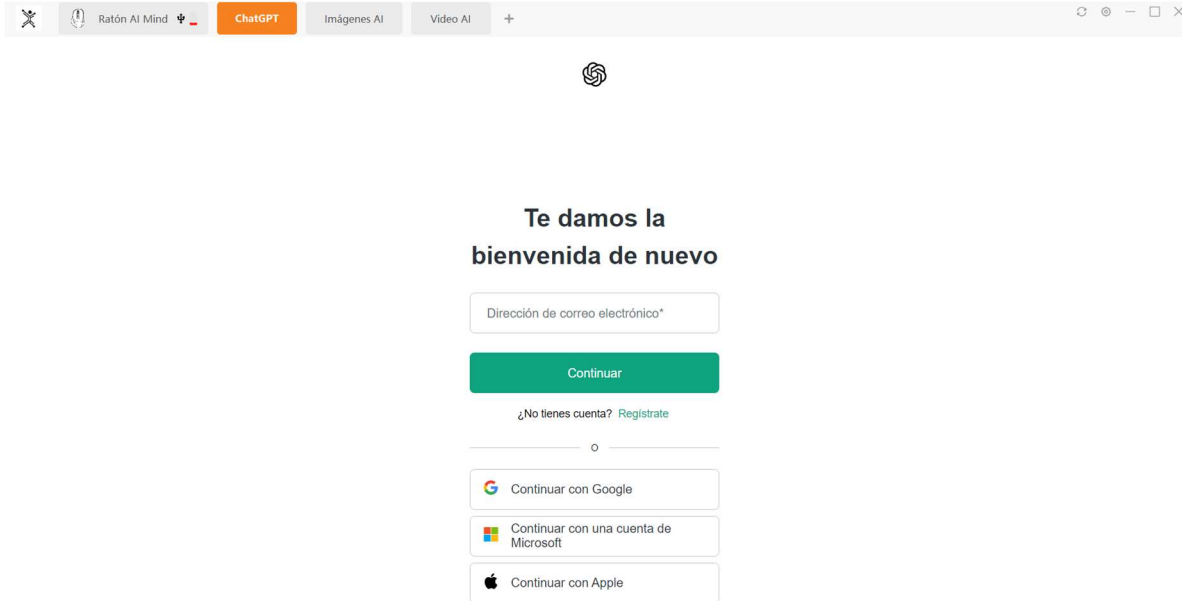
Ratón AI Mind
ChatGPT
Imágenes AI
Video AI
+

Te damos la bienvenida de nuevo

Dirección de correo electrónico*

Continuar

¿No tienes cuenta? Regístrate

O

Continuar con Google

Continuar con una cuenta de Microsoft

Continuar con Apple